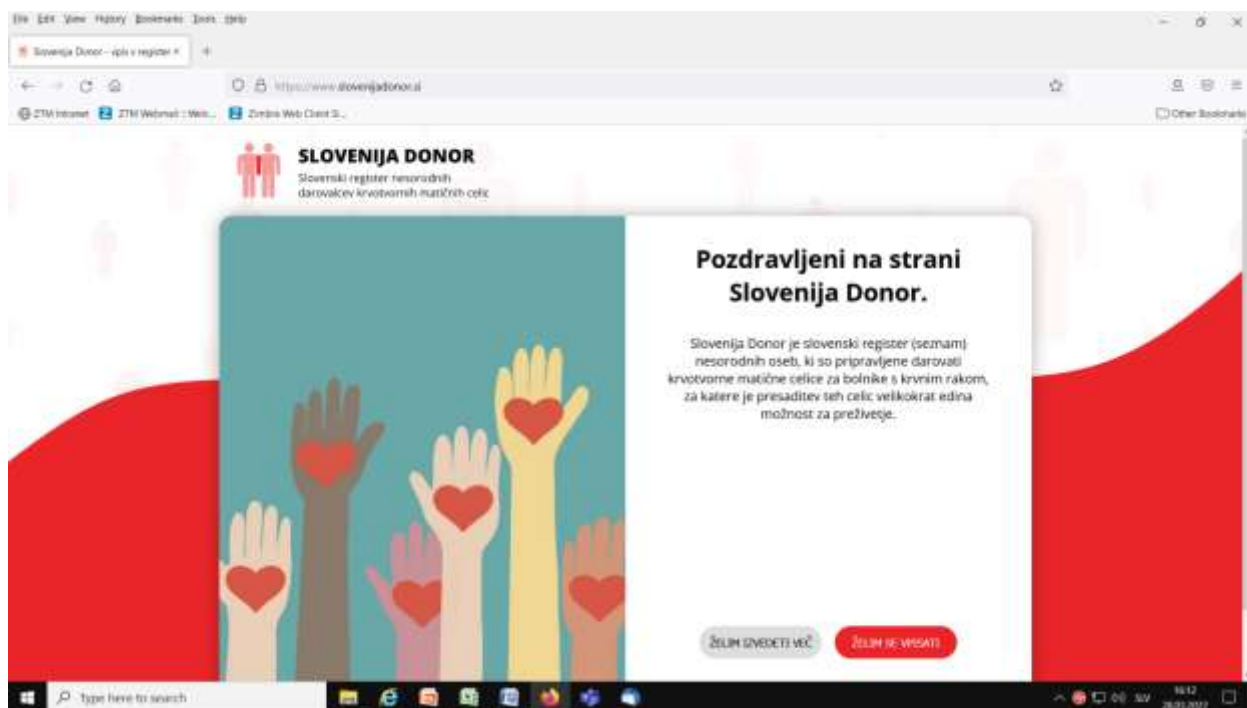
File Edit View History Bookmarks Tools Help

Slovenija Donor - vpis v register ×

https://www.slovenijadonor.si

ZTM Intranet ZTM Webmail :: Wel... Zimbra Web Client Si...

Other Bookmarks

SLOVENIJA DONOR
Slovenski register nesorodnih darovalcev krvotvornih matičnih celic

Pozdravljeni na strani Slovenija Donor.

Slovenija Donor je slovenski register (seznam) nesorodnih oseb, ki so pripravljene darovati krvotvorne matične celice za bolnike s krvnim rakom, za katere je presaditev teh celic velikokrat edina možnost za preživetje.

ŽELIM IZVEDETI VEČ

ŽELIM SE VPISATI

Type here to search

SLV

16:12
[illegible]